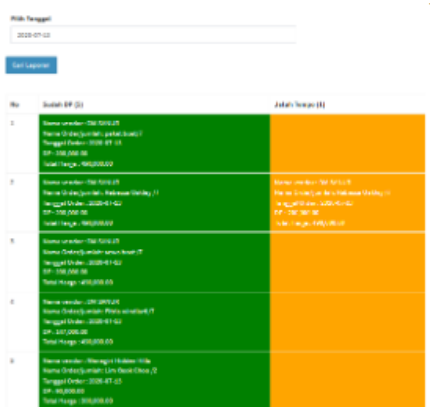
Pilih Tanggal

2020-07-13

Cari Laporan

| No | Sudah DP (5) | Jatuh Tempo (1) |
|---|---|---|
| 1 | Nama vendor : CW SOLO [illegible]<br>Nama Order/jumlah : paket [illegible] /1<br>Tanggal Order : 2020-07-13<br>DP : 200,000.00<br>Total Harga : 500,000.00 | |
| 2 | Nama vendor : CW SOLO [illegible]<br>Nama Order/jumlah : Kebaya Wedding /1<br>Tanggal Order : 2020-07-02<br>DP : 200,000.00<br>Total Harga : 500,000.00 | Nama vendor : CW SOLO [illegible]<br>Nama Order/jumlah : Kebaya Wedding /1<br>Tanggal Order : 2020-07-02<br>DP : 200,000.00<br>Total Harga : 500,000.00 |
| 3 | Nama vendor : CW SOLO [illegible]<br>Nama Order/jumlah : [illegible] /7<br>Tanggal Order : 2020-07-02<br>DP : 200,000.00<br>Total Harga : 450,000.00 | |
| 4 | Nama vendor : CW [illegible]<br>Nama Order/jumlah : Photo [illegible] /7<br>Tanggal Order : 2020-07-02<br>DP : 207,000.00<br>Total Harga : 450,000.00 | |
| 5 | Nama vendor : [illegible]<br>Nama Order/jumlah : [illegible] /2<br>Tanggal Order : 2020-07-15<br>DP : 90,000.00<br>Total Harga : 300,000.00 | |